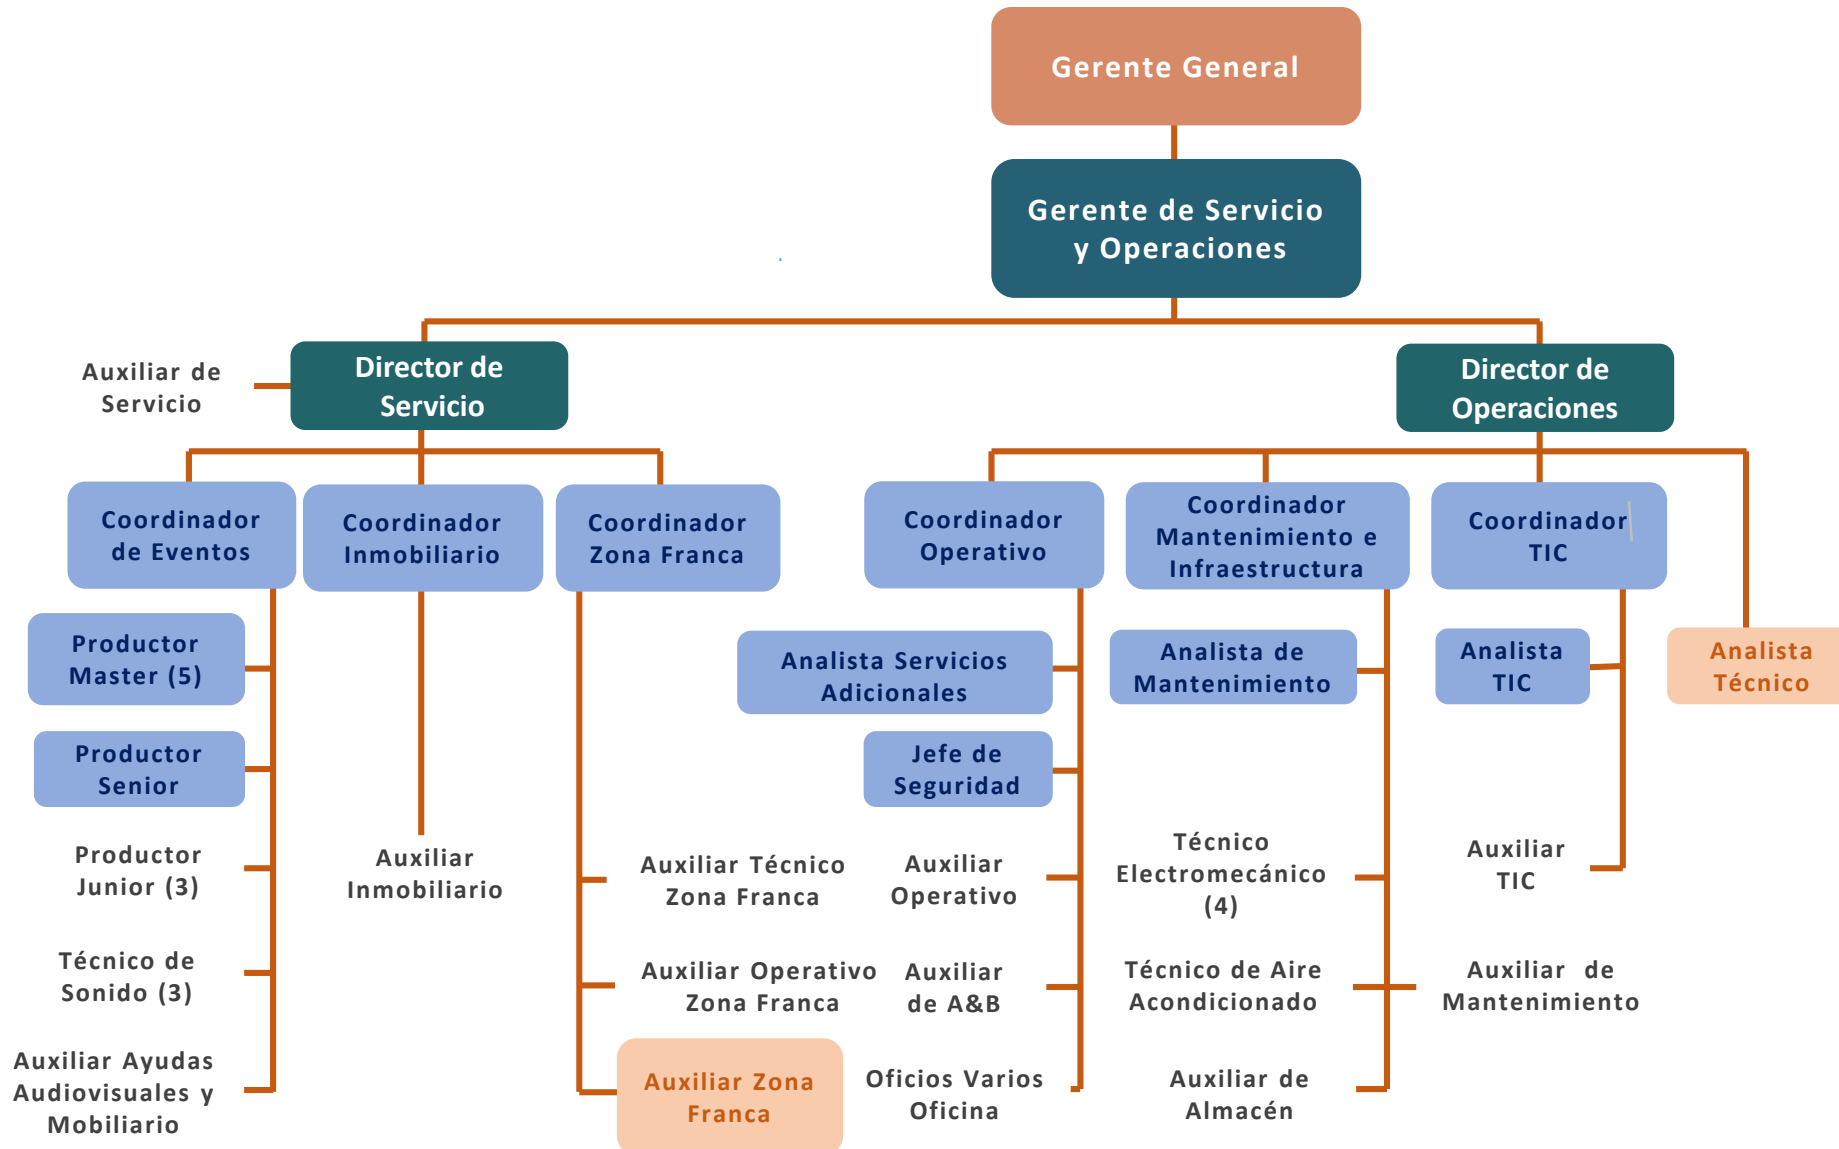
Gerente General

Gerente de Servicio y Operaciones

Auxiliar de Servicio

Director de Servicio

Director de Operaciones

Coordinador de Eventos

Coordinador Inmobiliario

Coordinador Zona Franca

Coordinador Operativo

Coordinador Mantenimiento e Infraestructura

Coordinador TIC

Productor Master (5)

Productor Senior

Productor Junior (3)

Técnico de Sonido (3)

Auxiliar Ayudas Audiovisuales y Mobiliario

Auxiliar Inmobiliario

Auxiliar Técnico Zona Franca

Auxiliar Operativo Zona Franca

Auxiliar Zona Franca

Analista Servicios Adicionales

Jefe de Seguridad

Auxiliar Operativo

Auxiliar de A&B

Oficios Varios Oficina

Analista de Mantenimiento

Técnico Electromecánico (4)

Técnico de Aire Acondicionado

Auxiliar de Almacén

Analista TIC

Auxiliar TIC

Auxiliar de Mantenimiento

Analista Técnico